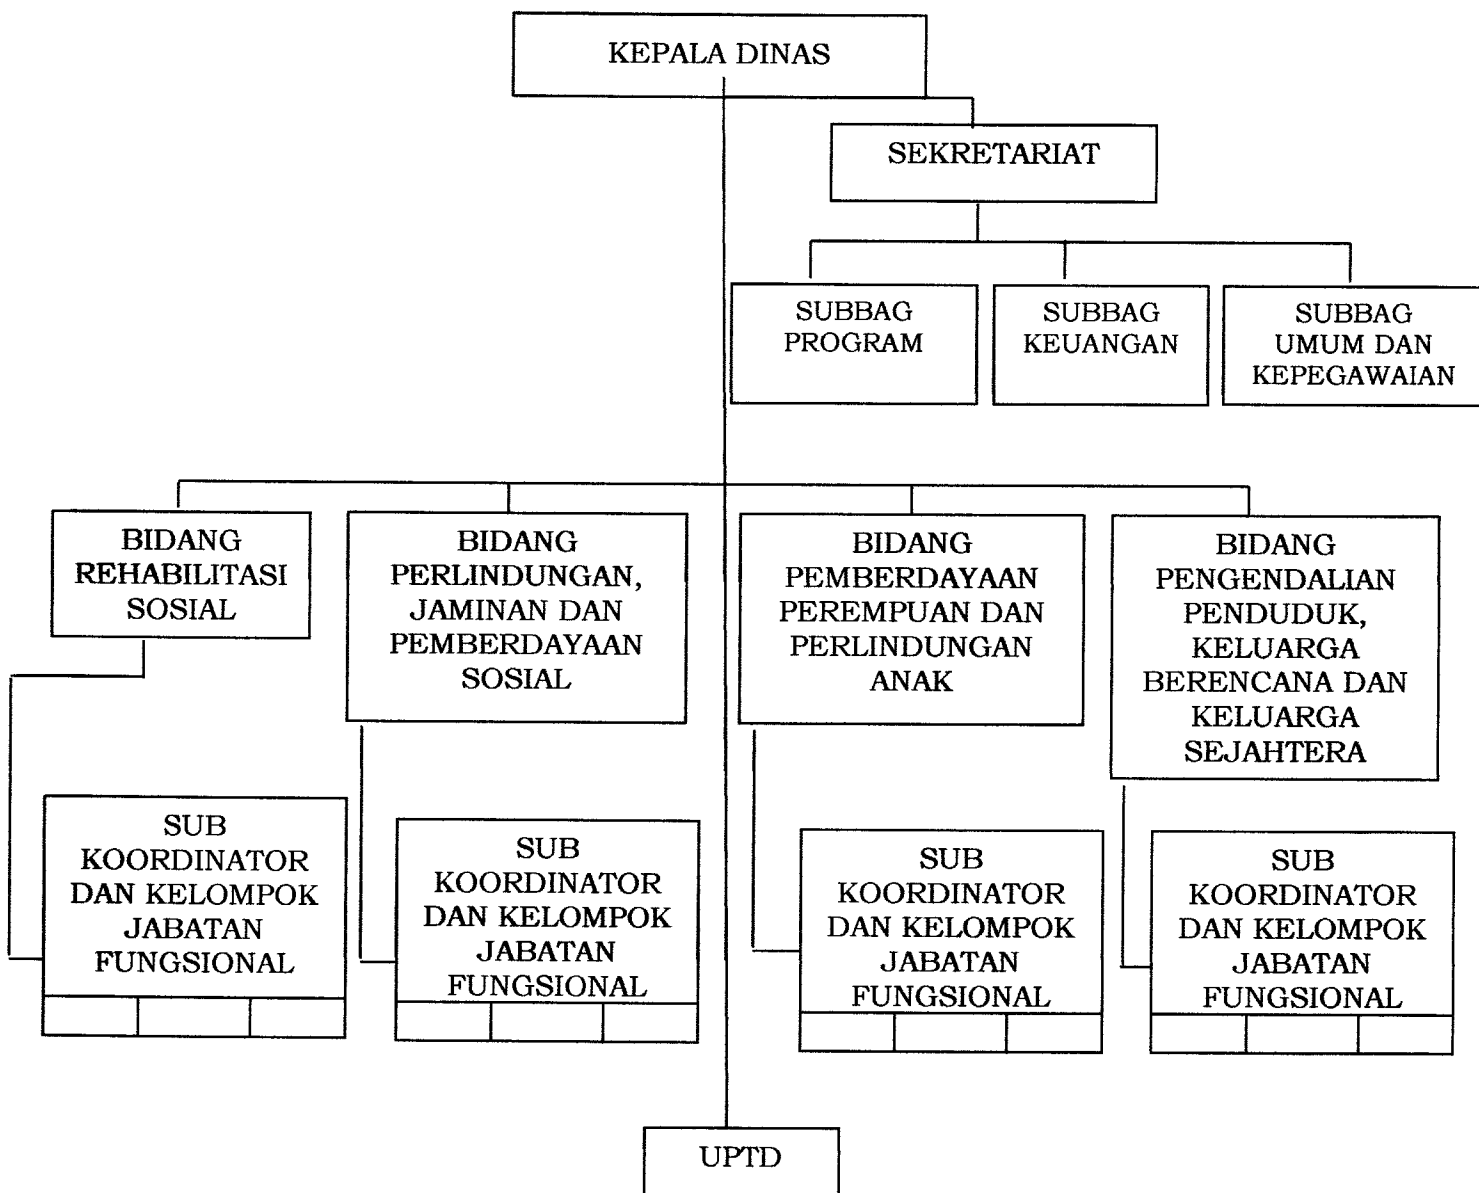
KEPALA DINAS

SEKRETARIAT

SUBBAG PROGRAM

SUBBAG KEUANGAN

SUBBAG UMUM DAN KEPEGAWAIAN

BIDANG REHABILITASI SOSIAL

BIDANG PERLINDUNGAN, JAMINAN DAN PEMBERDAYAAN SOSIAL

BIDANG PEMBERDAYAAN PEREMPUAN DAN PERLINDUNGAN ANAK

BIDANG PENGENDALIAN PENDUDUK, KELUARGA BERENCANA DAN KELUARGA SEJAHTERA

SUB KOORDINATOR DAN KELOMPOK JABATAN FUNGSIONAL

SUB KOORDINATOR DAN KELOMPOK JABATAN FUNGSIONAL

SUB KOORDINATOR DAN KELOMPOK JABATAN FUNGSIONAL

SUB KOORDINATOR DAN KELOMPOK JABATAN FUNGSIONAL

UPTD